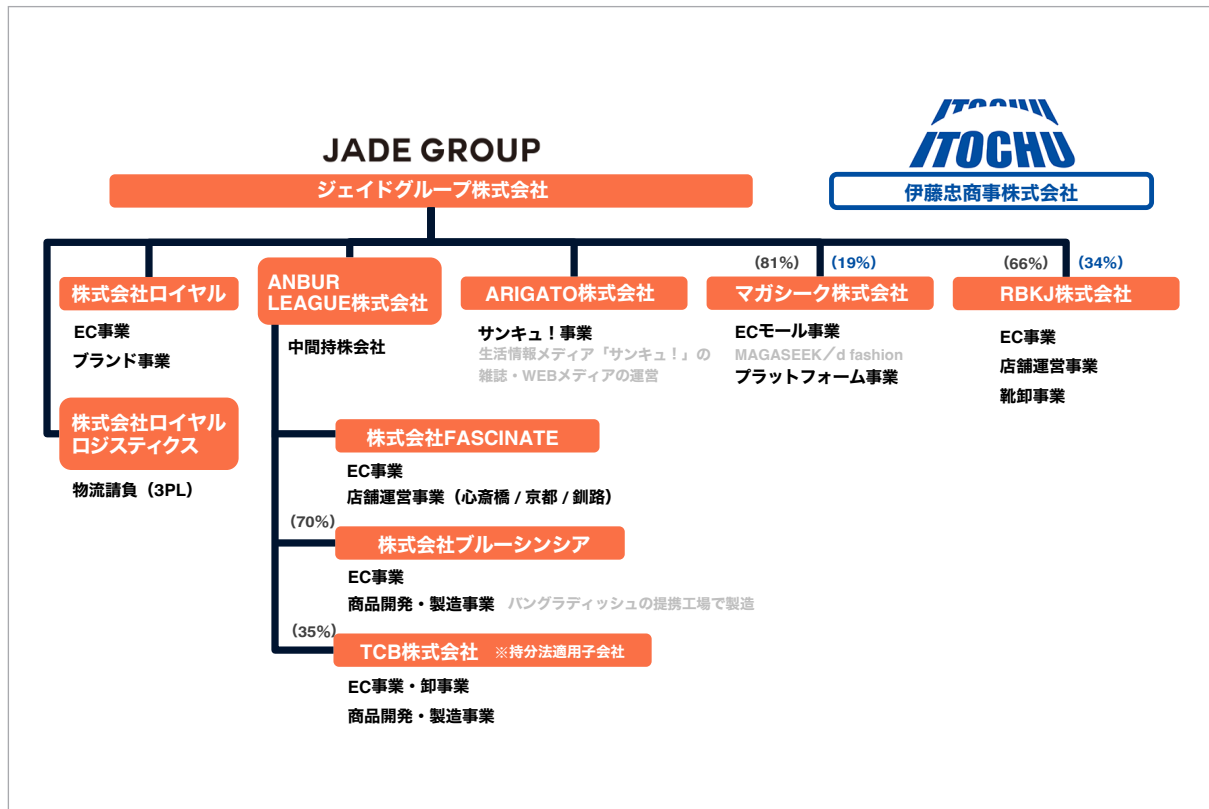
JADE GROUP

ジェイドグループ株式会社

ITOCHU

伊藤忠商事株式会社

株式会社ロイヤル

EC事業
ブランド事業

株式会社ロイヤルロジスティクス

物流請負（3PL）

ANBUR LEAGUE株式会社

中間持株会社

株式会社FASCINATE

EC事業
店舗運営事業（心斎橋 / 京都 / 釧路）

(70%)

株式会社ブルーシンシア

EC事業
商品開発・製造事業 バングラディッシュの提携工場で製造

(35%)

TCB株式会社 ※持分法適用子会社

EC事業・卸事業
商品開発・製造事業

ARIGATO株式会社

サンキュ！事業
生活情報メディア「サンキュ！」の雑誌・WEBメディアの運営

(81%) (19%)

マガシーク株式会社

ECモール事業
MAGASEEK／d fashion
プラットフォーム事業

(66%) (34%)

RBKJ株式会社

EC事業
店舗運営事業
靴卸事業